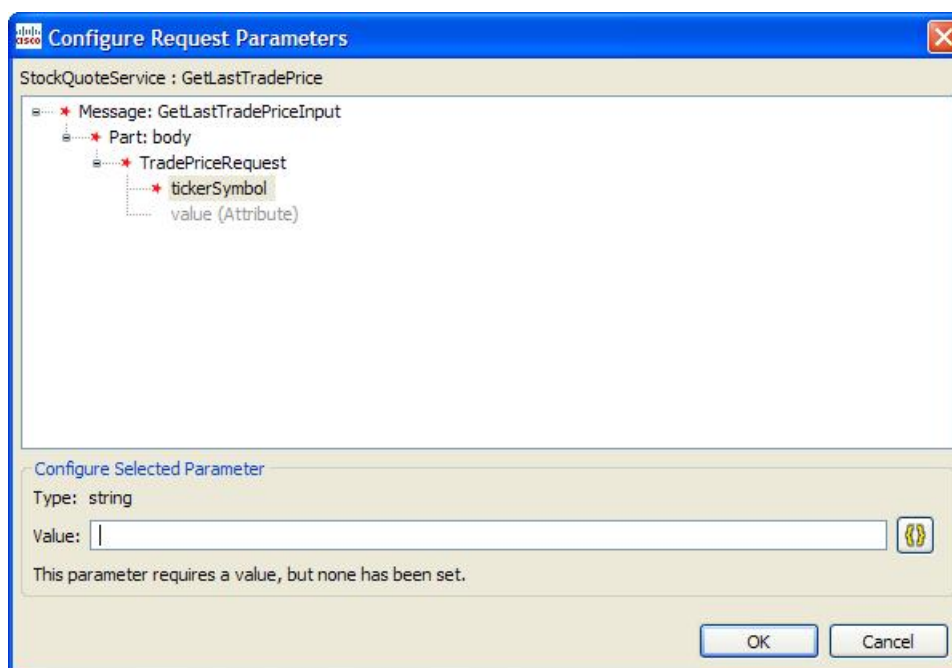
Configure Request Parameters

StockQuoteService : GetLastTradePrice

* Message: GetLastTradePriceInput
* Part: body
* TradePriceRequest
* tickerSymbol
value (Attribute)

Configure Selected Parameter

Type: string

Value:

This parameter requires a value, but none has been set.

OK
Cancel